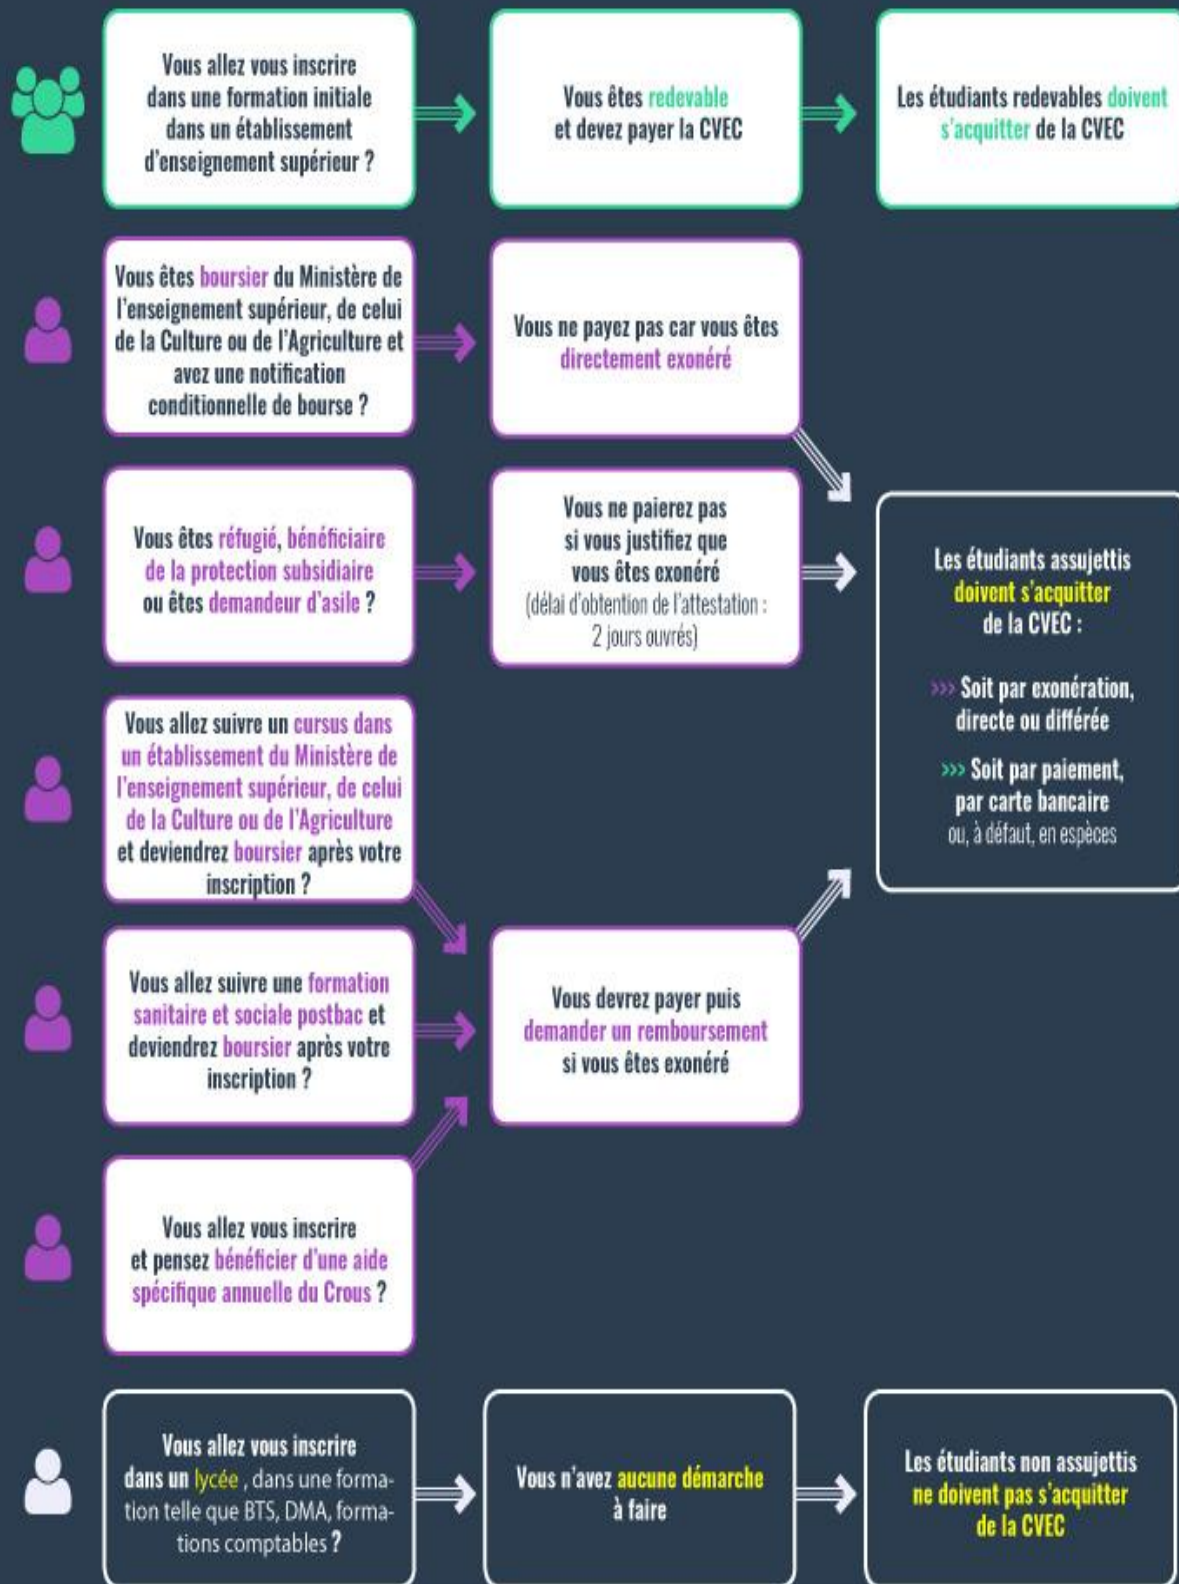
Vous allez vous inscrire dans une formation initiale dans un établissement d'enseignement supérieur ?

Vous êtes redevable et devez payer la CVEC

Les étudiants redevables doivent s'acquitter de la CVEC

Vous êtes boursier du Ministère de l'enseignement supérieur, de celui de la Culture ou de l'Agriculture et avez une notification conditionnelle de bourse ?

Vous ne payez pas car vous êtes directement exonéré

Vous êtes réfugié, bénéficiaire de la protection subsidiaire ou êtes demandeur d'asile ?

Vous ne paierez pas si vous justifiez que vous êtes exonéré (délai d'obtention de l'attestation : 2 jours ouvrés)

Les étudiants assujettis doivent s'acquitter de la CVEC :

››› Soit par exonération, directe ou différée

››› Soit par paiement, par carte bancaire ou, à défaut, en espèces

Vous allez suivre un cursus dans un établissement du Ministère de l'enseignement supérieur, de celui de la Culture ou de l'Agriculture et deviendrez boursier après votre inscription ?

Vous allez suivre une formation sanitaire et sociale postbac et deviendrez boursier après votre inscription ?

Vous devrez payer puis demander un remboursement si vous êtes exonéré

Vous allez vous inscrire et pensez bénéficier d'une aide spécifique annuelle du Crous ?

Vous allez vous inscrire dans un lycée, dans une formation telle que BTS, DMA, formations comptables ?

Vous n'avez aucune démarche à faire

Les étudiants non assujettis ne doivent pas s'acquitter de la CVEC